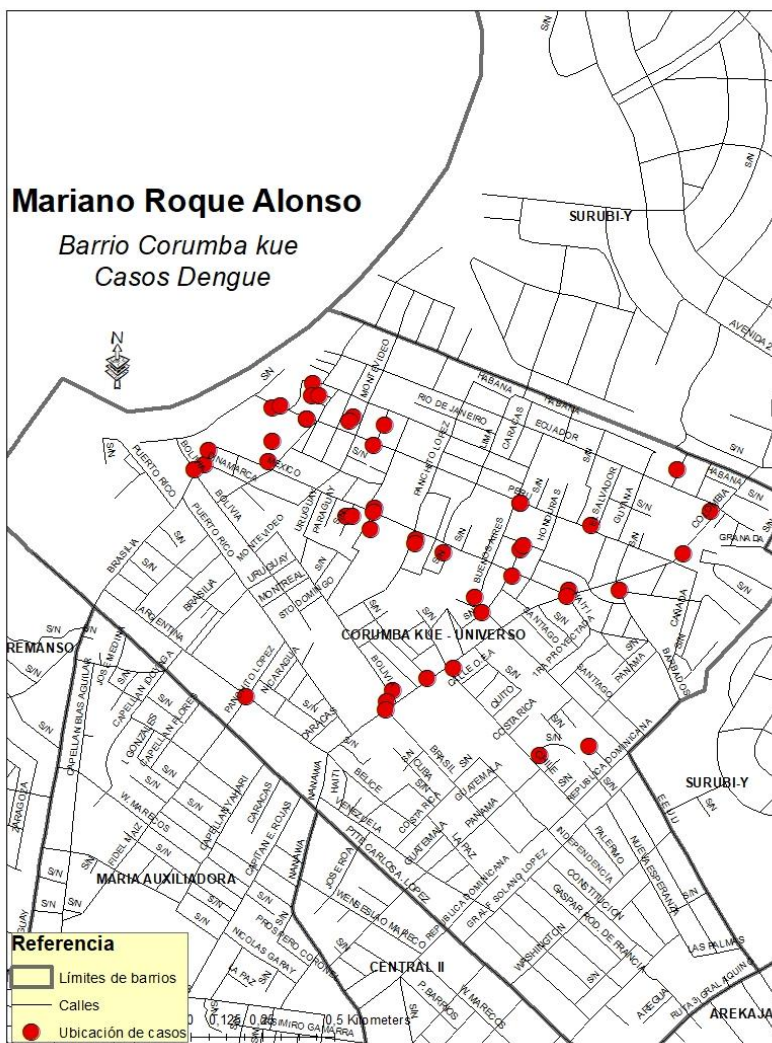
Mariano Roque Alonso

Barrio Corumba kue
Casos Dengue

N

SURUBI-Y

AVENIDA 2

HABANA
HABANA
RIO DE JANEIRO
ECUADOR
CARACAS
LIMA
MONTEVIDEO
S/N
PANCHITO LOPEZ
MEXICO
BOLIVIA
DINAMARCA
PUERTO RICO
URUGUAY
PARAGUAY
PERU
HONDURAS
SALVADOR
GUYANA
COLOMBIA
GRANADA
HAITI
BUENOS AIRES
SANTIAGO
CANADA
BRASILIA
ARGENTINA
MONTREAL
STO DOMINGO
CORUMBA KUE - UNIVERSO
REMANSO
CAPELLAN BLAS AGUILAR
JOSE MEDINA
CAPELLAN IDOYAGA
CAPELLAN FLORES
I. GONZALES
PANCHITO LOPEZ
NICARAGUA
CARACAS
BOLIVIA
CALLE OLEA
QUITO
COSTA RICA
1RA PROYECTADA
PANAMA
BARBADOS
REPUBLICA DOMINICANA
CHILE
SURUBI-Y
EE.UU
BRASIL
CUBA
BELICE
HAITI
MANAWA
VENEZUELA
COSTA RICA
GUATEMALA
PANAMA
LA PAZ
INDEPENDENCIA
PALERMO
NUEVA ESPERANZA
CONSTITUCION
GRAL. SOLANO LOPEZ
PITA CARLOS A. LOPEZ
REPUBLICA DOMINICANA
GASPAR ROD. DE FRANCIA
WASHINGTON
W. MARECOS
CAPITAN E. ROJAS
CAPELLAN YAHARI
FIDEL MAIZ
ZARAGOZA
MARIA AUXILIADORA
JOSE ROA
WENCESLAO MARECO
PROSPERO CORONEL
NICOLAS GARAY
LA PAZ
CENTRAL II
P. BARROS
W. MARECOS
LAS PALMAS
AREGUA
RUTA 3 GRAL AQUINO
AREKAJA
CASIMIRO GAMARRA

Referencia
Límites de barrios
Calles
Ubicación de casos

0 0,125 0,25 0,5 Kilometers